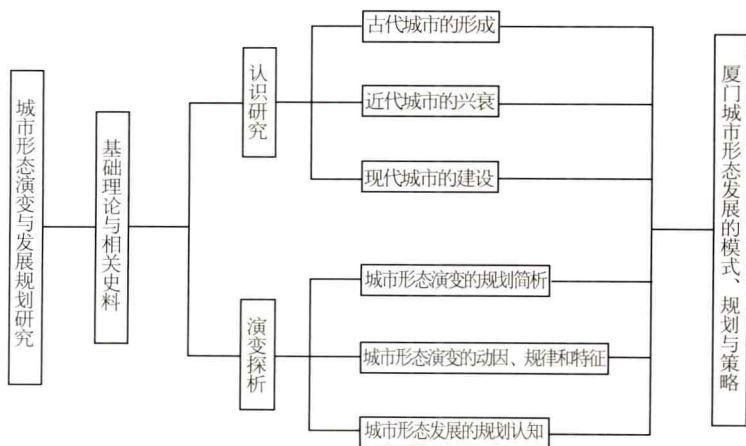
城市形态演变与发展规划研究

基础理论与相关史料

认识研究

古代城市的形成

近代城市的兴衰

现代城市的建设

演变探析

城市形态演变的规划简析

城市形态演变的动因、规律和特征

城市形态发展的规划认知

厦门城市形态发展的模式、规划与策略